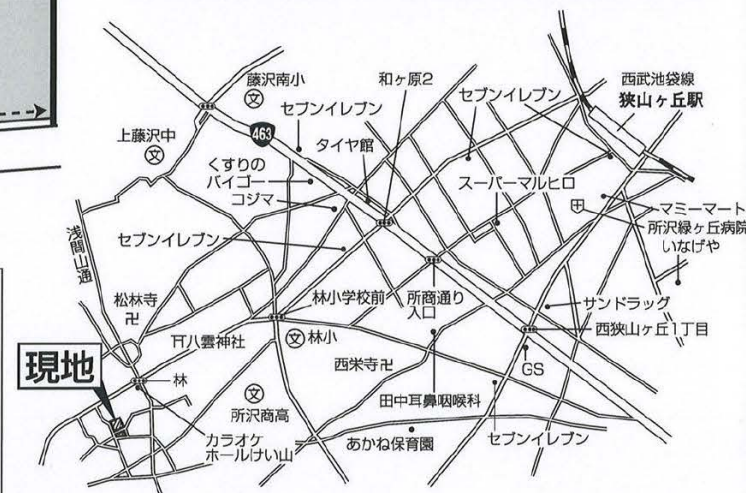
藤沢南小
和ヶ原2
西武池袋線
狭山ヶ丘駅
セブンイレブン
セブンイレブン
463
上藤沢中
タイヤ館
くすりのバイゴー
コジマ
スーパーマルヒロ
マミーマート
所沢緑ヶ丘病院
いなげや
浅間山通
セブンイレブン
松林寺
卍
林小学校前
所商通り入口
サンドラッグ
八雲神社
林小
西狭山ヶ丘1丁目
現地
林
西栄寺卍
GS
所沢商高
田中耳鼻咽喉科
カラオケホールけい山
あかね保育園
セブンイレブン